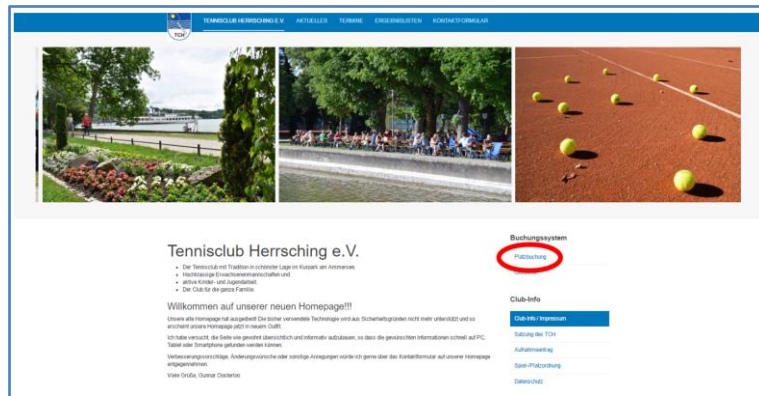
TCH

TENNISCLUB HERRSCHING E.V. AKTUELLES TERMINE ERGEBNISLISTEN KONTAKTFORMULAR

Tennisclub Herrsching e.V.

- Der Tennisclub mit Tradition in schönster Lage im Kurpark am Ammersee
- Hochklassige Erwachsenenmannschaften und
- aktive Kinder- und Jugendarbeit.
- Der Club für die ganze Familie.

Willkommen auf unserer neuen Homepage!!!

Unsere alte Homepage hat ausgedient! Die bisher verwendete Technologie wird aus Sicherheitsgründen nicht mehr unterstützt und so erscheint unsere Homepage jetzt in neuem Outfit.

Ich habe versucht, die Seite wie gewohnt übersichtlich und informativ aufzubauen, so dass die gewünschten Informationen schnell auf PC, Tablet oder Smartphone gefunden werden können.

Verbesserungsvorschläge, Änderungswünsche oder sonstige Anregungen würde ich gerne über das Kontaktformular auf unserer Homepage entgegennehmen.

Viele Grüße, Gunnar Oosterloo

Buchungssystem

Platzbuchung

Club-Info

Club-Info / Impressum
Satzung des TCH
Aufnahmeantrag
Spiel-/Platzordnung
Datenschutz